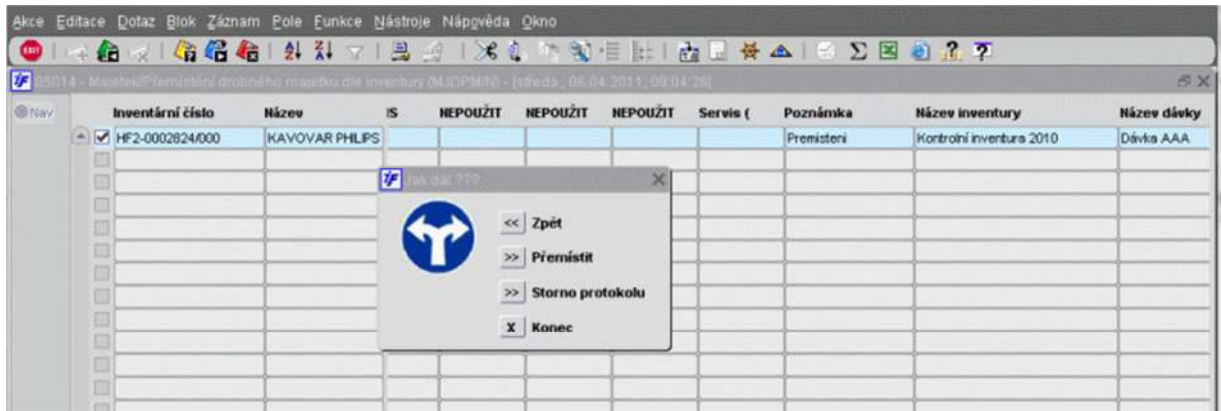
Akce Editace Dotaz Blok Záznam Pole Funkce Nástroje Nápověda Okno

05014 - Majetek/Přemístění drobného majetku dle inventury (MJDPMIN) - [středa , 06.04.2011, 09:04:26]

Nav

| Inventární číslo | Název | IS | NEPOUŽIT | NEPOUŽIT | NEPOUŽIT | Servis ( | Poznámka | Název inventury | Název dávky |
|---|---|---|---|---|---|---|---|---|---|
| HF2-0002824/000 | KAVOVAR PHILIPS | | | | | | Premisteni | Kontrolní inventura 2010 | Dávka AAA |

Jak dál ???

<< Zpět

>> Přemístit

>> Storno protokolu

X Konec